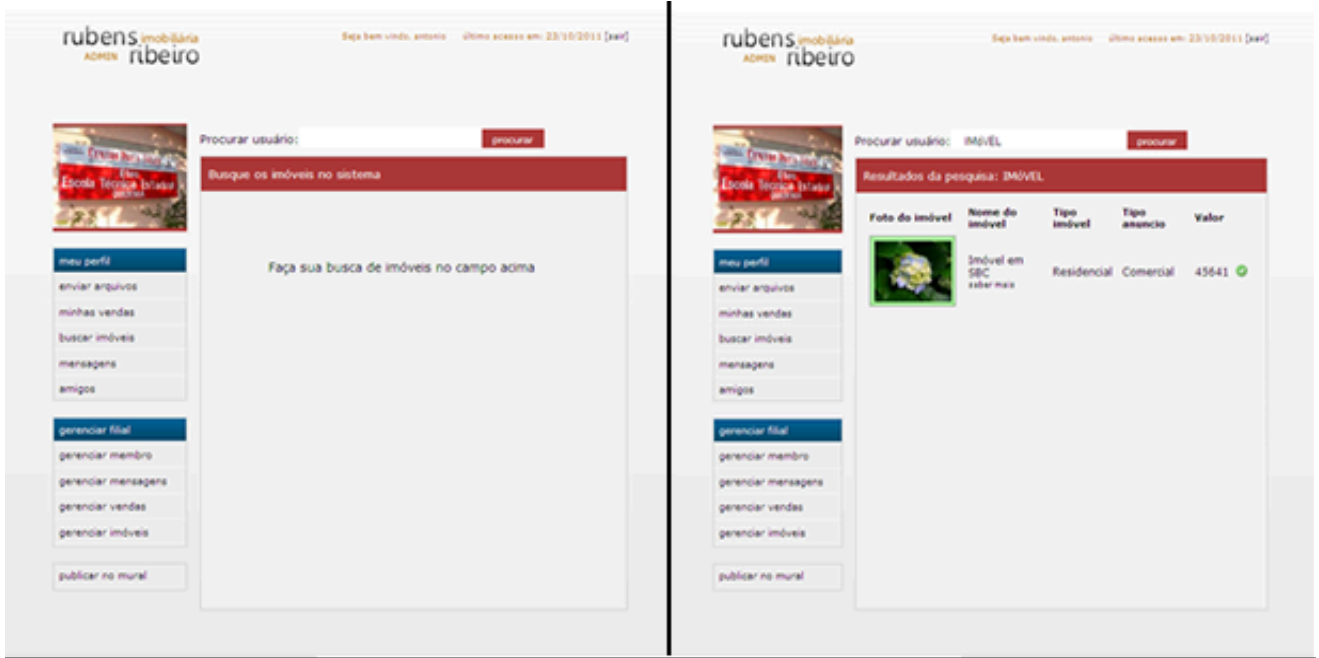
rubens imobiliária
ADMIN ribeiro

Seja bem vindo, antonio   Último acesso em: 23/10/2011 [sair]

Procurar usuário: procurar

Busque os imóveis no sistema

Faça sua busca de imóveis no campo acima

meu perfil
enviar arquivos
minhas vendas
buscar imóveis
mensagens
amigos

gerenciar filial
gerenciar membro
gerenciar mensagens
gerenciar vendas
gerenciar imóveis

publicar no mural

rubens imobiliária
ADMIN ribeiro

Seja bem vindo, antonio   Último acesso em: 23/10/2011 [sair]

Procurar usuário: IMÓVEL procurar

Resultados da pesquisa: IMÓVEL

| Foto do imóvel | Nome do imóvel | Tipo imóvel | Tipo anuncio | Valor |
|---|---|---|---|---|
| | Imóvel em SBC saber mais | Residencial | Comercial | 45641 |

meu perfil
enviar arquivos
minhas vendas
buscar imóveis
mensagens
amigos

gerenciar filial
gerenciar membro
gerenciar mensagens
gerenciar vendas
gerenciar imóveis

publicar no mural